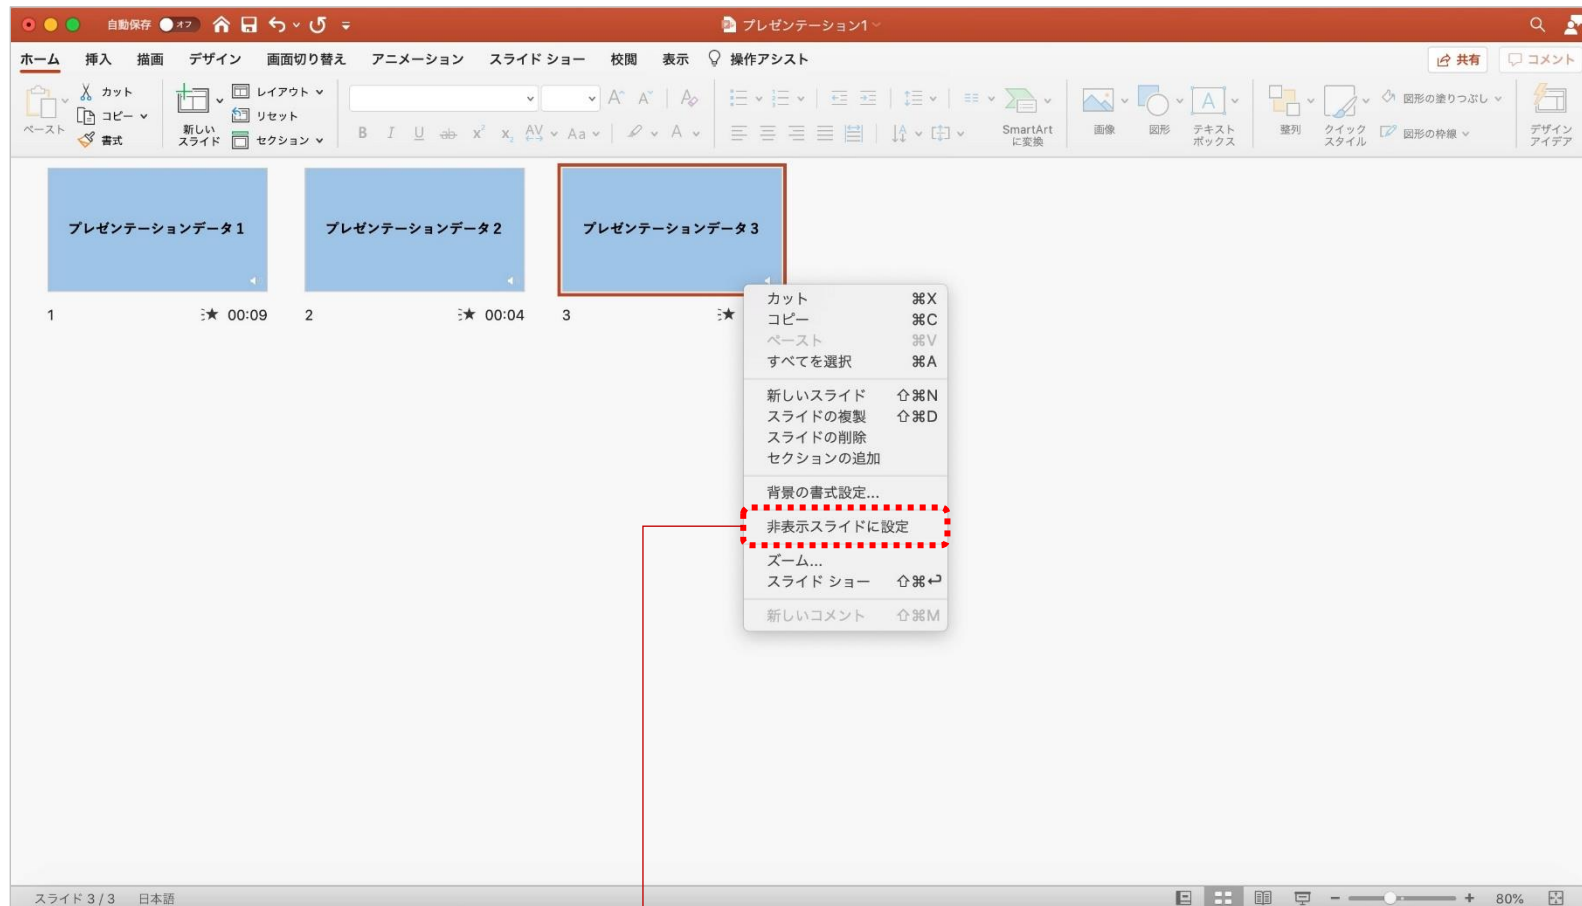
自動保存 オフ

プレゼンテーション1

ホーム 挿入 描画 デザイン 画面切り替え アニメーション スライド ショー 校閲 表示 操作アシスト

共有 コメント

ペースト カット コピー 書式 新しいスライド レイアウト リセット セクション

B I U abc $x^2$ $x_2$ AV Aa A

SmartArtに変換 画像 図形 テキストボックス 整列 クイックスタイル 図形の塗りつぶし 図形の枠線 デザインアイデア

プレゼンテーションデータ1

プレゼンテーションデータ2

プレゼンテーションデータ3

1 00:09

2 00:04

3

カット ⌘X
コピー ⌘C
ペースト ⌘V
すべてを選択 ⌘A

新しいスライド ⇧⌘N
スライドの複製 ⇧⌘D
スライドの削除
セクションの追加

背景の書式設定...

非表示スライドに設定

ズーム...
スライド ショー ⇧⌘↩

新しいコメント ⇧⌘M

スライド 3 / 3 日本語

80%